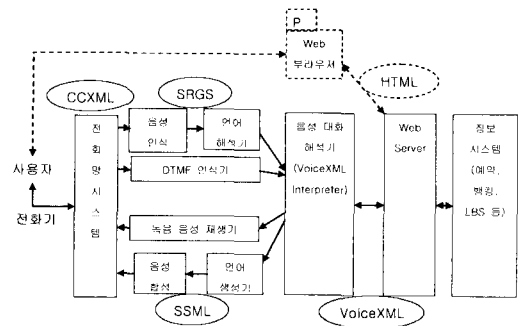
P

Web 브라우저

HTML

CCXML

SRGS

전화망시스템

음성 인식

언어 해석기

음성 대화 해석기 (VoiceXML Interpreter)

Web Server

정보 시스템 (예약, 뱅킹, LBS 등)

사용자

전화기

DTMF 인식기

녹음 음성 재생기

음성 합성

언어 생성기

SSML

VoiceXML